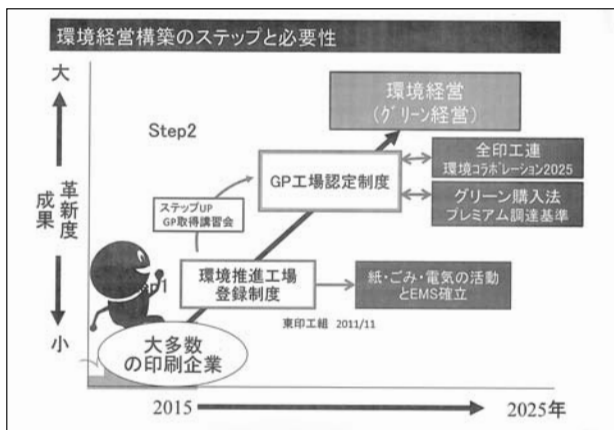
環境経営構築のステップと必要性

大

成果

革新度

小

Step2

環境経営
（グリーン経営）

GP工場認定制度

全印工連
環境コラボレーション2025

グリーン購入法
プレミアム調達基準

ステップUP
GP取得講習会

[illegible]p1

環境推進工場
登録制度

紙・ごみ・電気の活動
とEMS確立

東印工組 2011/11

大多数
の印刷企業

2015

2025年